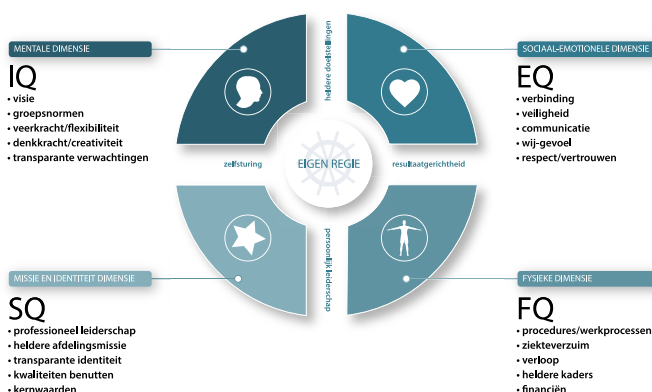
MENTALE DIMENSIE

IQ
• visie
• groepsnormen
• veerkracht/flexibiliteit
• denkkracht/creativiteit
• transparante verwachtingen

SOCIAAL-EMOTIONELE DIMENSIE

EQ
• verbinding
• veiligheid
• communicatie
• wij-gevoel
• respect/vertrouwen

heldere doelstellingen

zelfsturing

EIGEN REGIE

resultaatgerichtheid

persoonlijk leiderschap

MISSIE EN IDENTITEIT DIMENSIE

SQ
• professioneel leiderschap
• heldere afdelingsmissie
• transparante identiteit
• kwaliteiten benutten
• kernwaarden

FYSIEKE DIMENSIE

FQ
• procedures/werkprocessen
• ziekteverzuim
• verloop
• heldere kaders
• financiën